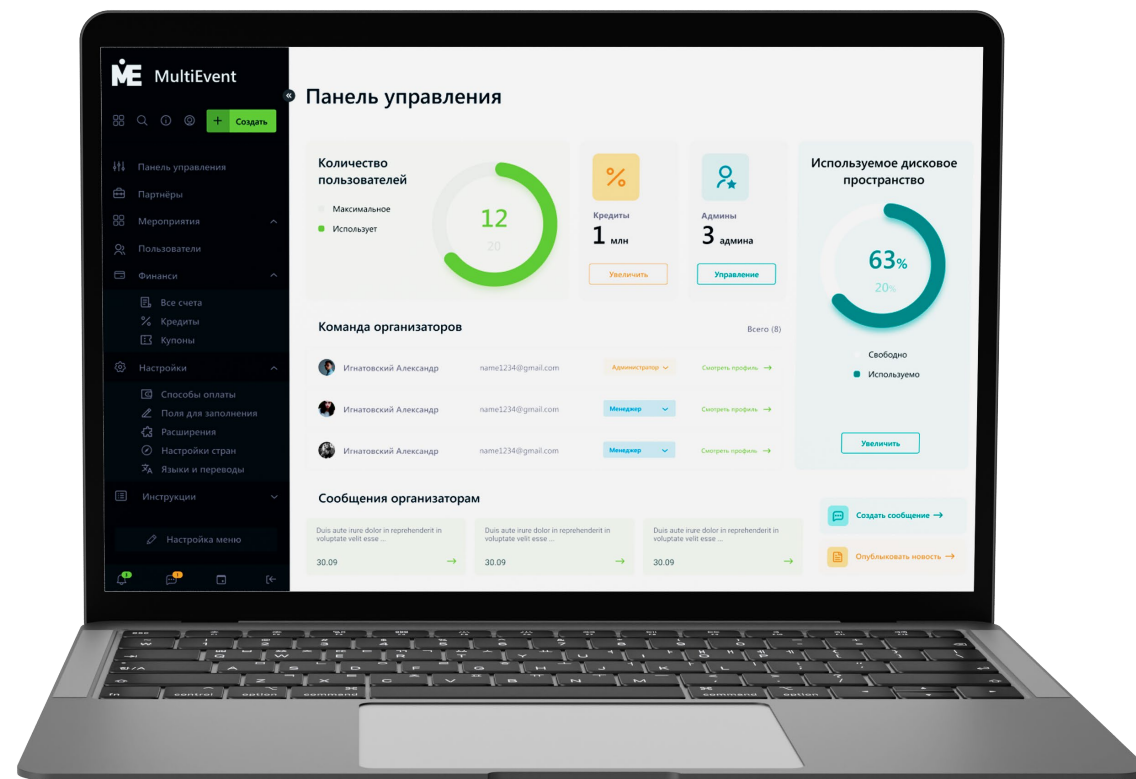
ME MultiEvent

Создать

Панель управления
Партнёры
Мероприятия
Пользователи
Финанси
Все счета
Кредиты
Купоны
Настройки
Способы оплаты
Поля для заполнения
Расширения
Настройки стран
Языки и переводы
Инструкции

Настройка меню

Панель управления

Количество пользователей

Максимальное
Использует

12
20

Кредиты
1 млн
Увеличить

Админы
3 админа
Управление

Используемое дисковое пространство

63%
20%

Свободно
Используемо

Увеличить

Команда организаторов

Всего (8)

| Игнатовский Александр | name1234@gmail.com | Администратор | Смотреть профиль → |
|---|---|---|---|
| Игнатовский Александр | name1234@gmail.com | Менеджер | Смотреть профиль → |
| Игнатовский Александр | name1234@gmail.com | Менеджер | Смотреть профиль → |

Сообщения организаторам

Duis aute irure dolor in reprehenderit in voluptate velit esse ...
30.09

Duis aute irure dolor in reprehenderit in voluptate velit esse ...
30.09

Duis aute irure dolor in reprehenderit in voluptate velit esse ...
30.09

Создать сообщение →
Опубликовать новость →

control option command